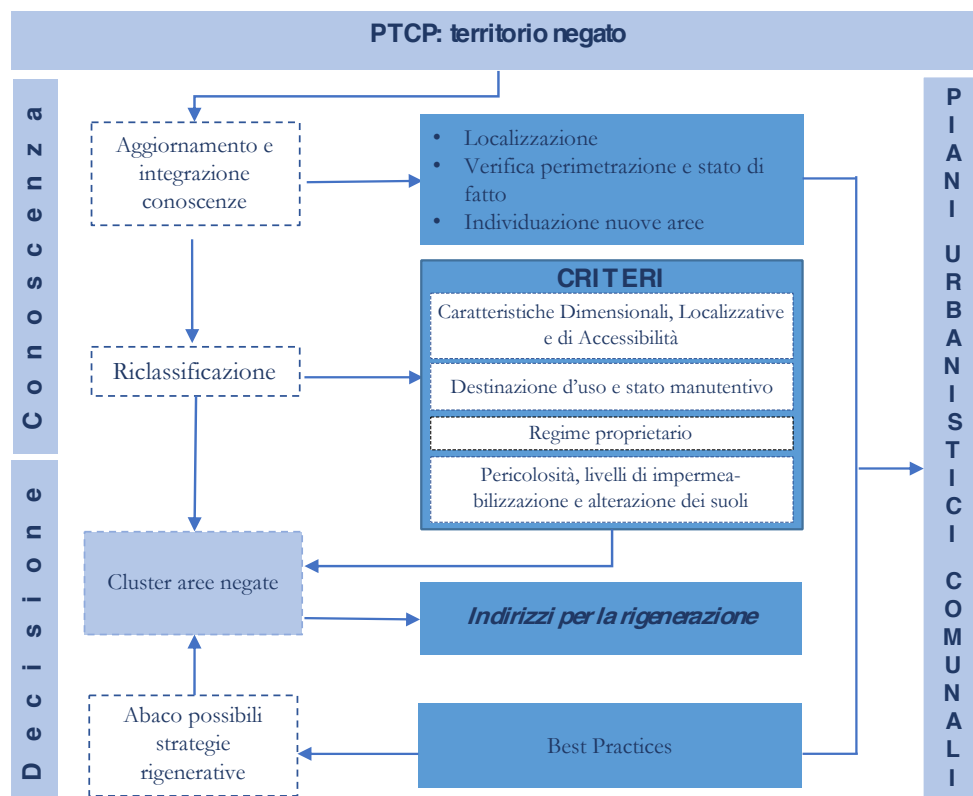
PTCP: territorio negato

Conoscenza

Decisione

Aggiornamento e integrazione conoscenze

• Localizzazione
• Verifica perimetrazione e stato di fatto
• Individuazione nuove aree

CRITERI

Caratteristiche Dimensionali, Localizzative e di Accessibilità

Destinazione d'uso e stato manutentivo

Regime proprietario

Pericolosità, livelli di impermeabilizzazione e alterazione dei suoli

Riclassificazione

Cluster aree negate

Indirizzi per la rigenerazione

Abaco possibili strategie rigenerative

Best Practices

PIANI URBANISTICI COMUNALI